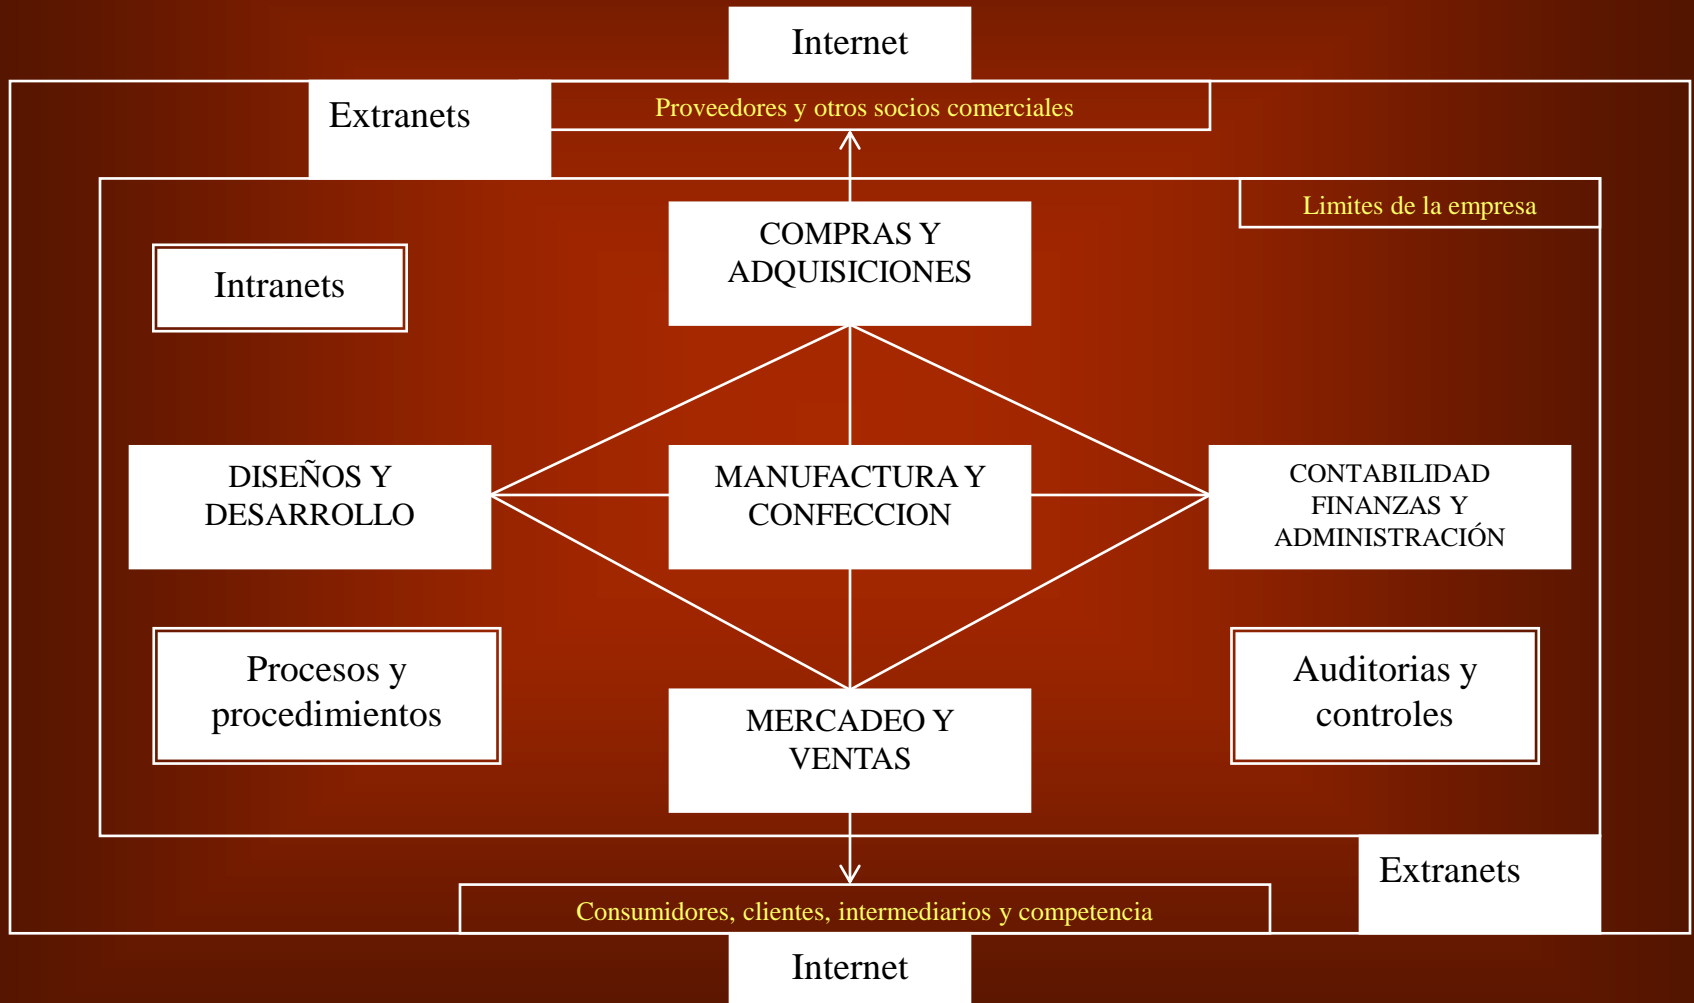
Internet

Extranets

Proveedores y otros socios comerciales

Limites de la empresa

Intranets

COMPRAS Y ADQUISICIONES

DISEÑOS Y DESARROLLO

MANUFACTURA Y CONFECCION

CONTABILIDAD FINANZAS Y ADMINISTRACIÓN

Procesos y procedimientos

MERCADEO Y VENTAS

Auditorias y controles

Extranets

Consumidores, clientes, intermediarios y competencia

Internet